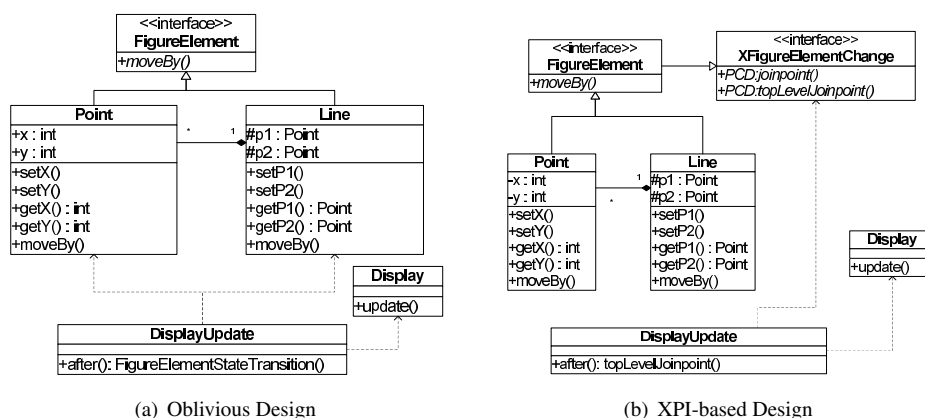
<<interface>>
FigureElement
+moveBy()

Point
+x : int
+y : int
+setX()
+setY()
+getX() : int
+getY() : int
+moveBy()

*

1

Line
#p1 : Point
#p2 : Point
+setP1()
+setP2()
+getP1() : Point
+getP2() : Point
+moveBy()

Display
+update()

DisplayUpdate
+after(): FigureElementStateTransition()

(a) Oblivious Design

<<interface>>
FigureElement
+moveBy()

<<interface>>
XFigureElementChange
+PCD:joinpoint()
+PCD:topLevelJoinpoint()

Point
-x : int
-y : int
+setX()
+setY()
+getX() : int
+getY() : int
+moveBy()

1

*

Line
#p1 : Point
#p2 : Point
+setP1()
+setP2()
+getP1() : Point
+getP2() : Point
+moveBy()

Display
+update()

DisplayUpdate
+after(): topLevelJoinpoint()

(b) XPI-based Design